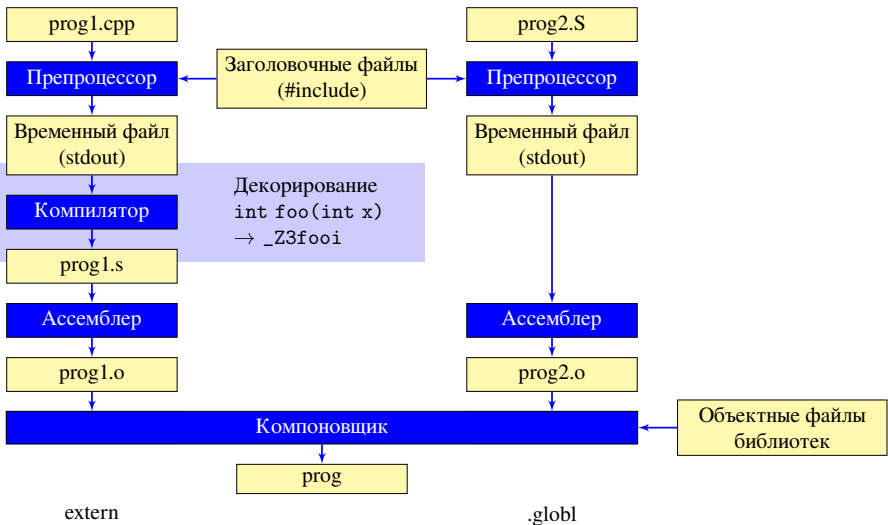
prog1.cpp

Препроцессор

Временный файл (stdout)

Компилятор

prog1.s

Ассемблер

prog1.o

Заголовочные файлы (#include)

Декорирование
int foo(int x)
$\rightarrow$ _Z3fooi

prog2.S

Препроцессор

Временный файл (stdout)

Ассемблер

prog2.o

Компоновщик

Объектные файлы библиотек

prog

extern

.globl